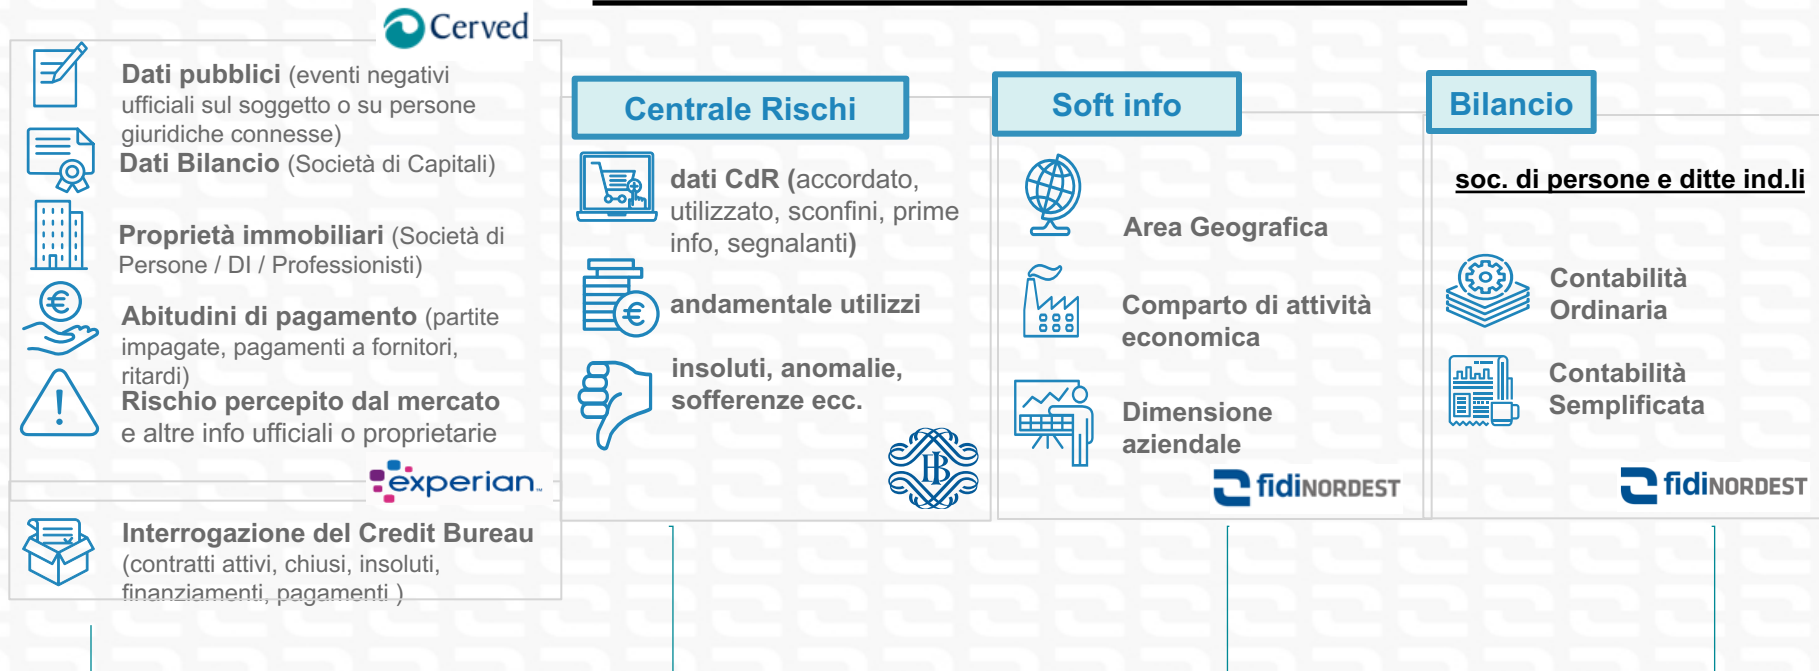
Cerved

**Dati pubblici** (eventi negativi ufficiali sul soggetto o su persone giuridiche connesse)
**Dati Bilancio** (Società di Capitali)

**Proprietà immobiliari** (Società di Persone / DI / Professionisti)

**Abitudini di pagamento** (partite impagate, pagamenti a fornitori, ritardi)
**Rischio percepito dal mercato** e altre info ufficiali o proprietarie

experian.

**Interrogazione del Credit Bureau** (contratti attivi, chiusi, insoluti, finanziamenti, pagamenti )

Centrale Rischi

**dati CdR (**accordato, utilizzato, sconfini, prime info, segnalanti**)**

**andamentale utilizzi**

**insoluti, anomalie, sofferenze ecc.**

BI

Soft info

Area Geografica

Comparto di attività economica

Dimensione aziendale

fidiNORDEST

Bilancio

soc. di persone e ditte ind.li

Contabilità Ordinaria

Contabilità Semplificata

fidiNORDEST